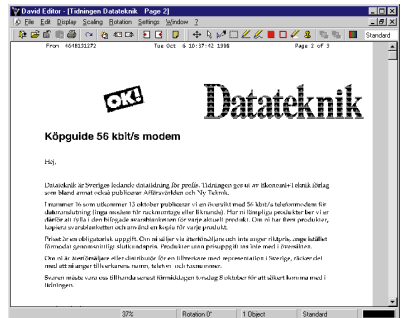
David Editor - [Tidningen Datateknik Page 2]

File Edit Display Scaling Rotation Settings Window ?

Standard

From: 4648131272 Tue Oct 6 10:37:42 1998 Page 2 of 3

OK!

Datateknik

Köpguide 56 kbit/s modem

Hej.

Datateknik är Sveriges ledande datatidning för proffs. Tidningen ges ut av Ikonomi+I ektra förlag som bland annat också publicerar Affärsvärlden och Ny Teknik.

I nummer 16 som utkommer 13 oktober publicerar vi en översikt med 56 kbit/s telefonmodem för datorstudering (inga modem för nackmontage eller fikrande). Hur ni lämpliga produkter för vi er därför att fylla i den bifogade svarsblanketten för varje aktuell produkt. Om ni har flera produkter, kopiera svarsblanketten och använd en kopia för varje produkt.

Priset är en obligatorisk uppgift. Om ni väljer via återförsäljare och inte anger riktpris, anger istället förmodat genomsnittligt slutkundspris. Produkter utan prisuppgift tas inte med i översikten.

Om ni är återförsäljare eller distributör för en tillverkare med representation i Sverige, räcker det med att ni anger tillverkarens namn, telefon- och faxnummer.

Svaren måste vara oss tillhanda senast fårmiddagen torsdag 8 oktober för att säkert komma med i tidningen.

37% Rotation 0° 1 Object Standard